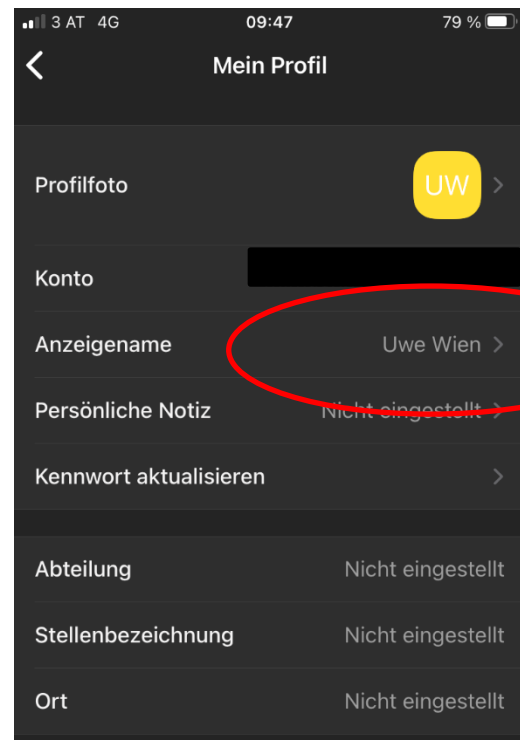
3 AT 4G 09:47 79 %

Mein Profil

Profilfoto UW

Konto

Anzeigename Uwe Wien

Persönliche Notiz Nicht eingestellt

Kennwort aktualisieren

Abteilung Nicht eingestellt

Stellenbezeichnung Nicht eingestellt

Ort Nicht eingestellt